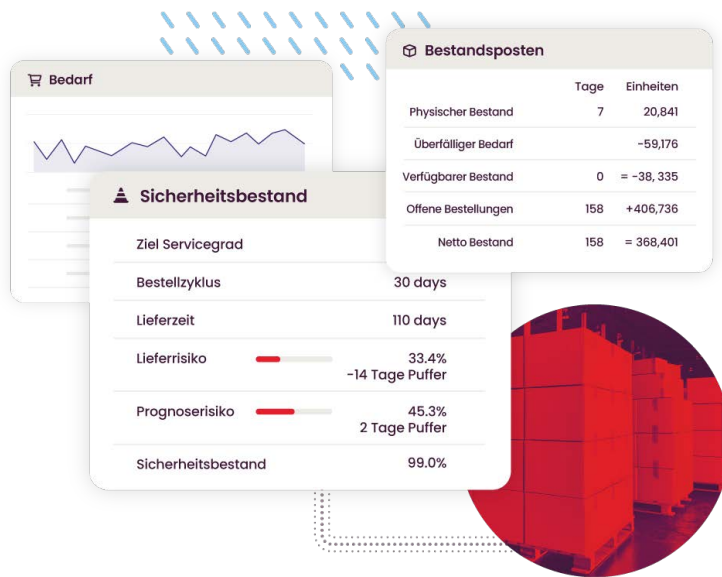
Bedarf

Bestandsposten

| | Tage | Einheiten |
|---|---|---|
| Physischer Bestand | 7 | 20,841 |
| Überfälliger Bedarf | | -59,176 |
| Verfügbarer Bestand | 0 | = -38, 335 |
| Offene Bestellungen | 158 | +406,736 |
| Netto Bestand | 158 | = 368,401 |

Sicherheitsbestand

| | |
|---|---|
| Ziel Servicegrad | |
| Bestellzyklus | 30 days |
| Lieferzeit | 110 days |
| Lieferrisiko | 33.4% -14 Tage Puffer |
| Prognoserisiko | 45.3% 2 Tage Puffer |
| Sicherheitsbestand | 99.0% |